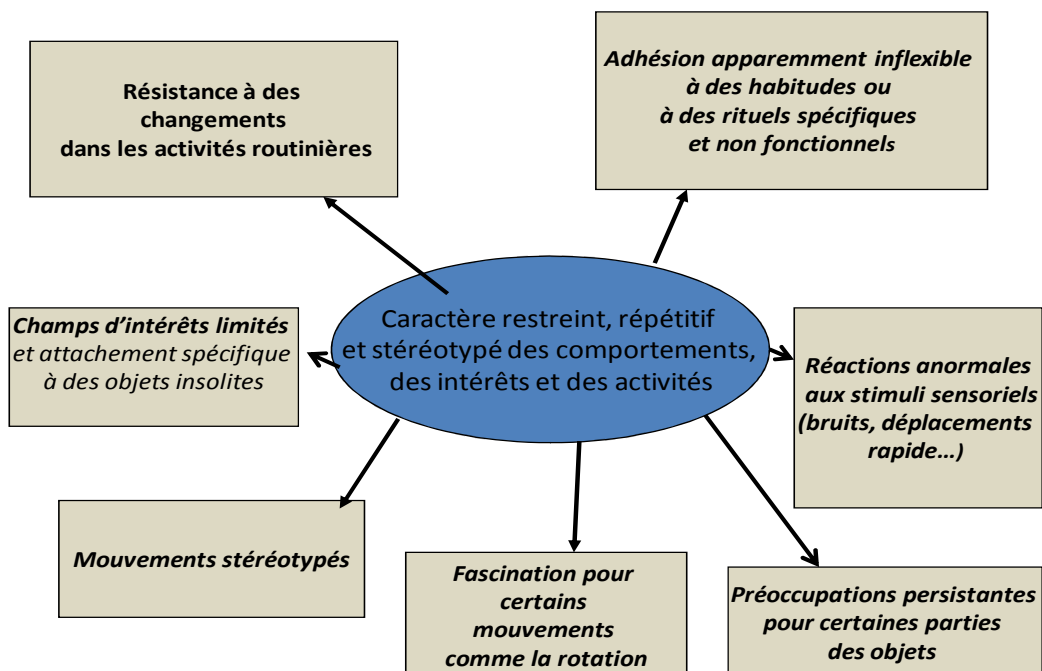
Résistance à des changements dans les activités routinières

Adhésion apparemment inflexible à des habitudes ou à des rituels spécifiques et non fonctionnels

Champs d'intérêts limités et attachement spécifique à des objets insolites

Caractère restreint, répétitif et stéréotypé des comportements, des intérêts et des activités

Réactions anormales aux stimuli sensoriels (bruits, déplacements rapide…)

Mouvements stéréotypés

Fascination pour certains mouvements comme la rotation

Préoccupations persistantes pour certaines parties des objets